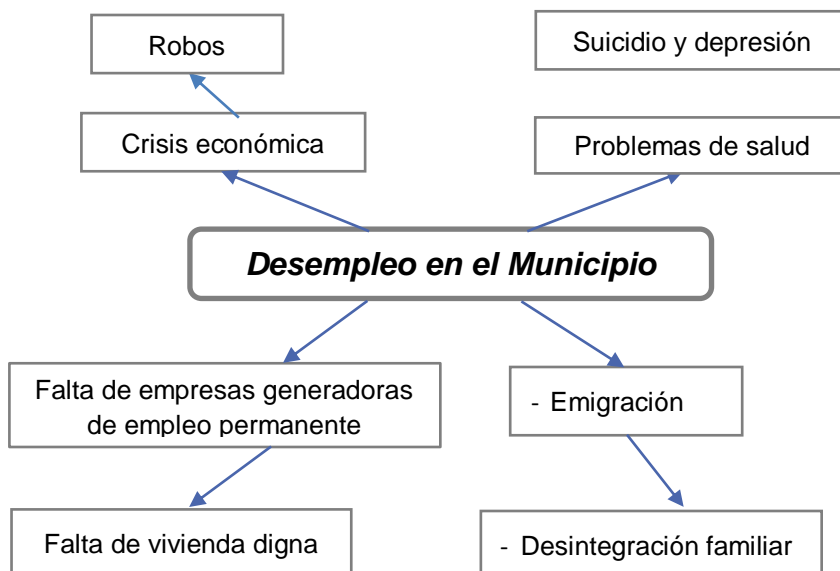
Robos

Suicidio y depresión

Crisis económica

Problemas de salud

*Desempleo en el Municipio*

Falta de empresas generadoras de empleo permanente

- Emigración

Falta de vivienda digna

- Desintegración familiar